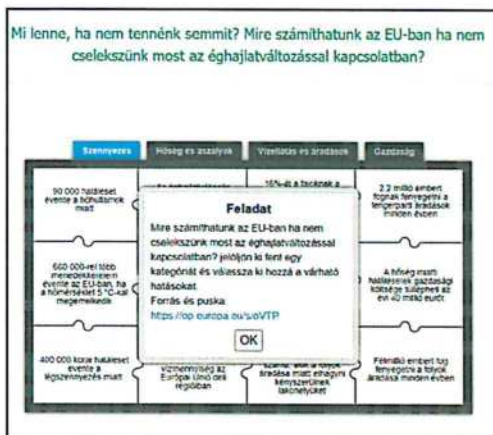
Mi lenne, ha nem tennénk semmit? Mire számíthatunk az EU-ban ha nem cselekszünk most az éghajlatváltozással kapcsolatban?

Szennyezés | Hőség és aszályok | Vízellátás és áradások | Gazdaság

90 000 haláleset évente a hőhullámok miatt

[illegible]

16%-át a fajoknak a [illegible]

2,2 millió embert fognak fenyegetni a tengerparti áradások minden évben

660 000-rel több menedékkérelem évente az EU-ban, ha a hőmérséklet 5 °C-kal megemelkedik

A hőség miatt halálesetek gazdasági költsége összesen évi 40 millió euró

400 000 korai haláleset évente a légszennyezés miatt

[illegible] vízhiánnyal az Európai Unió déli régióiban

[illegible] áradása miatt elhagyni kényszerülnek lakóhelyüket

Félmillió embert fog fenyegetni a folyók áradása minden évben

Feladat

Mire számíthatunk az EU-ban ha nem cselekszünk most az éghajlatváltozással kapcsolatban? Jelöljön ki fent egy kategóriát és válassza ki hozzá a várható hatásokat.

Forrás és puska

https://op.europa.eu/s/oVTP

OK